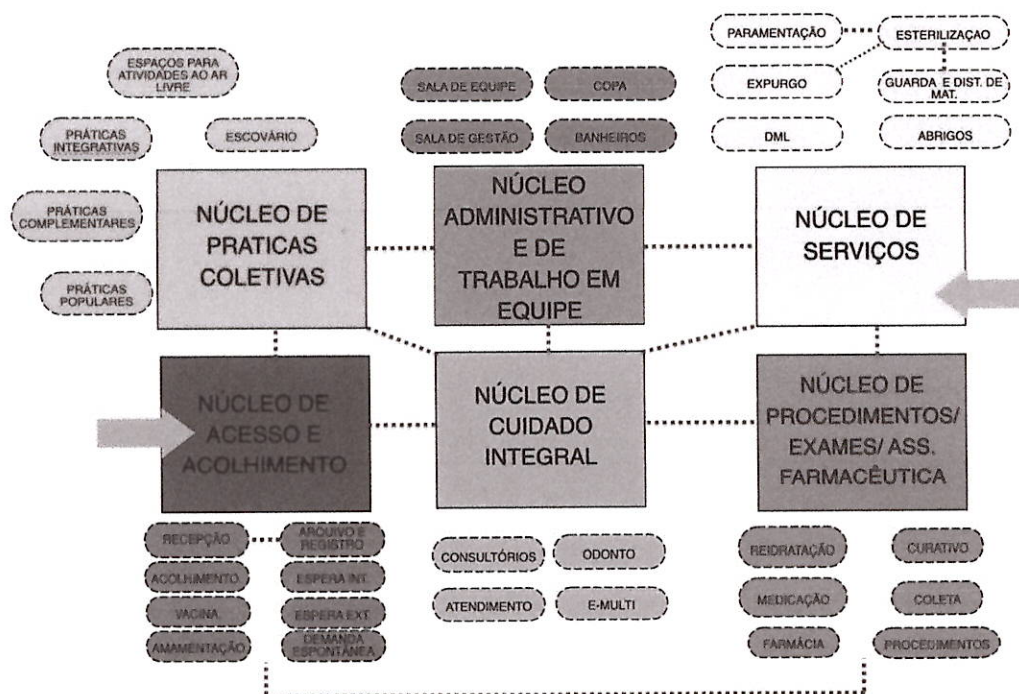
ESPAÇOS PARA ATIVIDADES AO AR LIVRE

PRÁTICAS INTEGRATIVAS

ESCOVÁRIO

PRÁTICAS COMPLEMENTARES

PRÁTICAS POPULARES

NÚCLEO DE PRATICAS COLETIVAS

SALA DE EQUIPE

COPA

SALA DE GESTÃO

BANHEIROS

NÚCLEO ADMINISTRATIVO E DE TRABALHO EM EQUIPE

PARAMENTAÇÃO

ESTERILIZAÇAO

EXPURGO

GUARDA E DIST. DE MAT.

DML

ABRIGOS

NÚCLEO DE SERVIÇOS

NÚCLEO DE ACESSO E ACOLHIMENTO

NÚCLEO DE CUIDADO INTEGRAL

NÚCLEO DE PROCEDIMENTOS/ EXAMES/ ASS. FARMACÊUTICA

RECEPÇÃO

ARQUIVO E REGISTRO

ACOLHIMENTO

ESPERA INT.

VACINA

ESPERA EXT.

AMAMENTAÇÃO

DEMANDA ESPONTÂNEA

CONSULTÓRIOS

ODONTO

ATENDIMENTO

E-MULTI

REIDRATAÇÃO

CURATIVO

MEDICAÇÃO

COLETA

FARMÁCIA

PROCEDIMENTOS